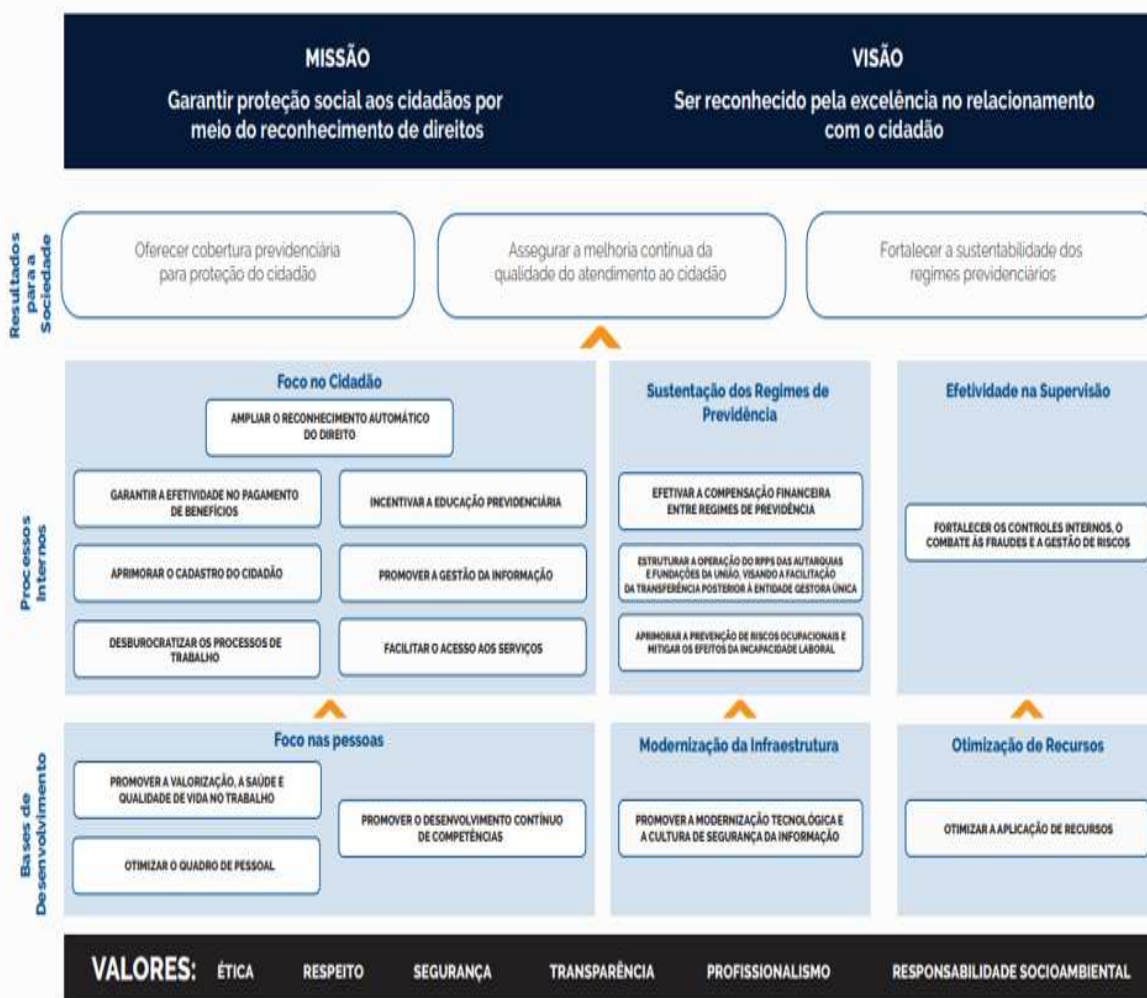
MISSÃO

Garantir proteção social aos cidadãos por meio do reconhecimento de direitos

VISÃO

Ser reconhecido pela excelência no relacionamento com o cidadão

Resultados para a Sociedade

Oferecer cobertura previdenciária para proteção do cidadão

Assegurar a melhoria contínua da qualidade do atendimento ao cidadão

Fortalecer a sustentabilidade dos regimes previdenciários

Processos Internos

Foco no Cidadão

AMPLIAR O RECONHECIMENTO AUTOMÁTICO DO DIREITO

GARANTIR A EFETIVIDADE NO PAGAMENTO DE BENEFÍCIOS

INCENTIVAR A EDUCAÇÃO PREVIDENCIÁRIA

APRIMORAR O CADASTRO DO CIDADÃO

PROMOVER A GESTÃO DA INFORMAÇÃO

DESBUROCRATIZAR OS PROCESSOS DE TRABALHO

FACILITAR O ACESSO AOS SERVIÇOS

Sustentação dos Regimes de Previdência

EFETIVAR A COMPENSAÇÃO FINANCEIRA ENTRE REGIMES DE PREVIDÊNCIA

ESTRUTURAR A OPERAÇÃO DO RPPS DAS AUTARQUIAS E FUNDAÇÕES DA UNIÃO, VISANDO A FACILITAÇÃO DA TRANSFERÊNCIA POSTERIOR À ENTIDADE GESTORA ÚNICA

APRIMORAR A PREVENÇÃO DE RISCOS OCUPACIONAIS E MITIGAR OS EFEITOS DA INCAPACIDADE LABORAL

Efetividade na Supervisão

FORTALECER OS CONTROLES INTERNOS, O COMBATE ÀS FRAUDES E A GESTÃO DE RISCOS

Bases de Desenvolvimento

Foco nas pessoas

PROMOVER A VALORIZAÇÃO, A SAÚDE E QUALIDADE DE VIDA NO TRABALHO

PROMOVER O DESENVOLVIMENTO CONTÍNUO DE COMPETÊNCIAS

OTIMIZAR O QUADRO DE PESSOAL

Modernização da Infraestrutura

PROMOVER A MODERNIZAÇÃO TECNOLÓGICA E A CULTURA DE SEGURANÇA DA INFORMAÇÃO

Otimização de Recursos

OTIMIZAR A APLICAÇÃO DE RECURSOS

VALORES: ÉTICA RESPEITO SEGURANÇA TRANSPARÊNCIA PROFISSIONALISMO RESPONSABILIDADE SOCIOAMBIENTAL